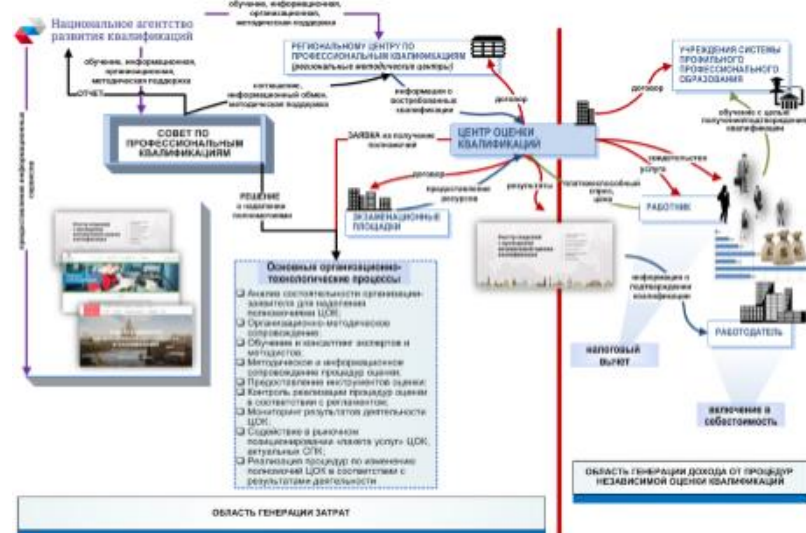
Национальное агентство развития квалификаций

обучение, информационная, организационная, методическая поддержка

обучение, информационная, организационная, методическая поддержка

ОТЧЕТ

РЕГИОНАЛЬНОМУ ЦЕНТРУ ПО ПРОФЕССИОНАЛЬНЫМ КВАЛИФИКАЦИЯМ (региональные методические центры)

соглашение, информационный обмен, методическая поддержка

информация о востребованных квалификациях

договор

СОВЕТ ПО ПРОФЕССИОНАЛЬНЫМ КВАЛИФИКАЦИЯМ

ЗАЯВКА на получение полномочий

ЦЕНТР ОЦЕНКИ КВАЛИФИКАЦИЙ

РЕШЕНИЕ о наделении полномочиями

договор

предоставление ресурсов

результаты

ЭКЗАМЕНАЦИОННЫЕ ПЛОЩАДКИ

предоставление информационного сервиса

Основные организационно-технологические процессы:
Анализ состоятельности организации-заявителя для наделения полномочиями ЦОК;
Организационно-методическое сопровождение;
Обучение и аттестация экспертов и методистов;
Методическое и информационное сопровождение процедур оценки;
Предоставление инструментов оценки;
Контроль реализации процедур оценки в соответствии с регламентом;
Мониторинг результатов деятельности ЦОК;
Содействие в рыночном позиционировании «пакета услуг» ЦОК, актуальных СПК;
Реализация процедур по изменению полномочий ЦОК в соответствии с результатами деятельности

ОБЛАСТЬ ГЕНЕРАЦИИ ЗАТРАТ

УЧРЕЖДЕНИЯ СИСТЕМЫ ПРОФИЛЬНОГО ПРОФЕССИОНАЛЬНОГО ОБРАЗОВАНИЯ

договор

обучение с целью получения/подтверждения квалификации

свидетельство

услуга

технологический отрыв, цена

РАБОТНИК

информация о подтверждении квалификации

РАБОТОДАТЕЛЬ

налоговый вычет

включение в себестоимость

ОБЛАСТЬ ГЕНЕРАЦИИ ДОХОДА ОТ ПРОЦЕДУР НЕЗАВИСИМОЙ ОЦЕНКИ КВАЛИФИКАЦИЙ